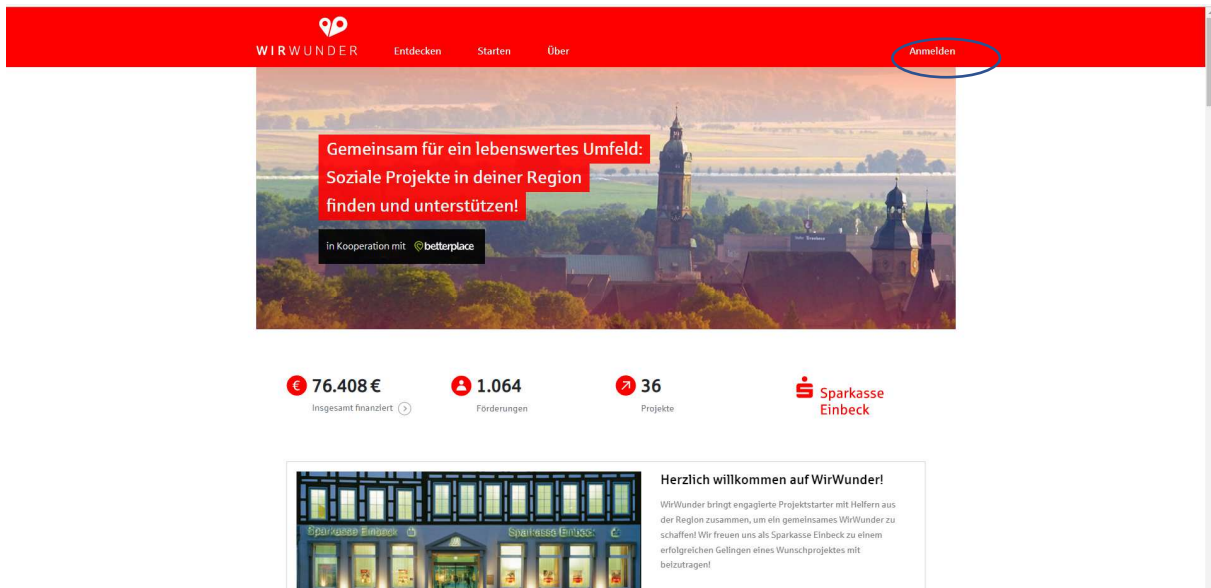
WIRWUNDER Entdecken Starten Über Anmelden

Gemeinsam für ein lebenswertes Umfeld: Soziale Projekte in deiner Region finden und unterstützen!

in Kooperation mit betterplace

76.408 €
Insgesamt finanziert

1.064
Förderungen

36
Projekte

Sparkasse Einbeck

Sparkasse Einbeck Sparkasse Einbeck

Herzlich willkommen auf WirWunder!

WirWunder bringt engagierte Projektstarter mit Helfern aus der Region zusammen, um ein gemeinsames WirWunder zu schaffen! Wir freuen uns als Sparkasse Einbeck zu einem erfolgreichen Gelingen eines Wunschprojektes mit beizutragen!